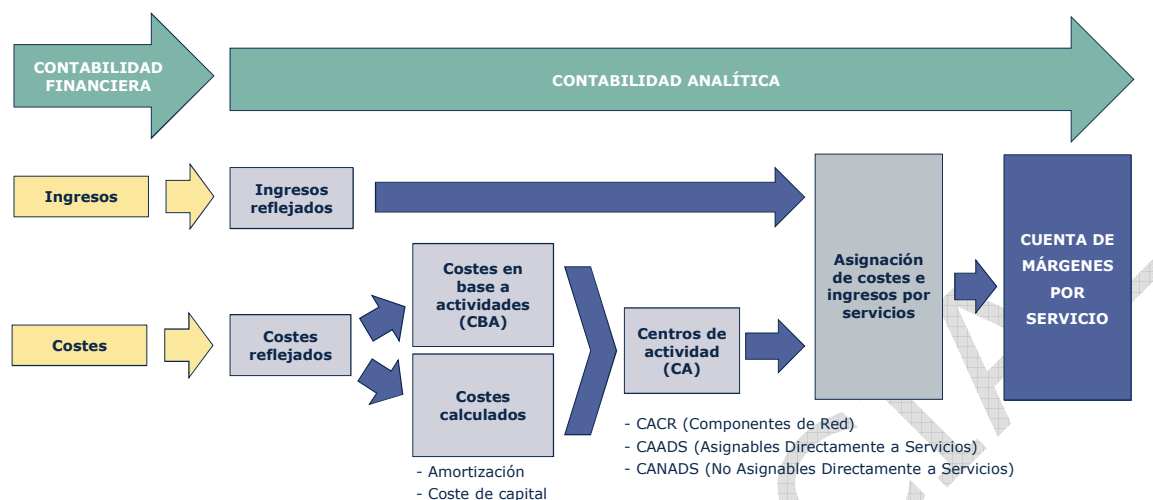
CONTABILIDAD FINANCIERA

CONTABILIDAD ANALÍTICA

Ingresos

Ingresos reflejados

Costes

Costes reflejados

Costes en base a actividades (CBA)

Costes calculados

- Amortización
- Coste de capital

Centros de actividad (CA)

- CACR (Componentes de Red)
- CAADS (Asignables Directamente a Servicios)
- CANADS (No Asignables Directamente a Servicios)

Asignación de costes e ingresos por servicios

CUENTA DE MÁRGENES POR SERVICIO